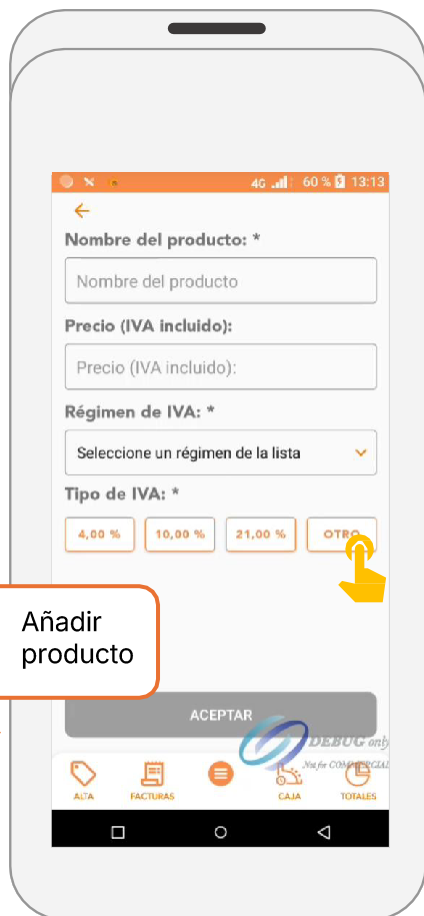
4G 60 % 13:13

Nombre del producto: *

Nombre del producto

Precio (IVA incluido):

Precio (IVA incluido):

Régimen de IVA: *

Seleccione un régimen de la lista

Tipo de IVA: *

4,00 %
10,00 %
21,00 %
OTRO

Añadir producto

ACEPTAR

DEBUG only
Not for COMMERCIAL

ALTA
FACTURAS
CAJA
TOTALES